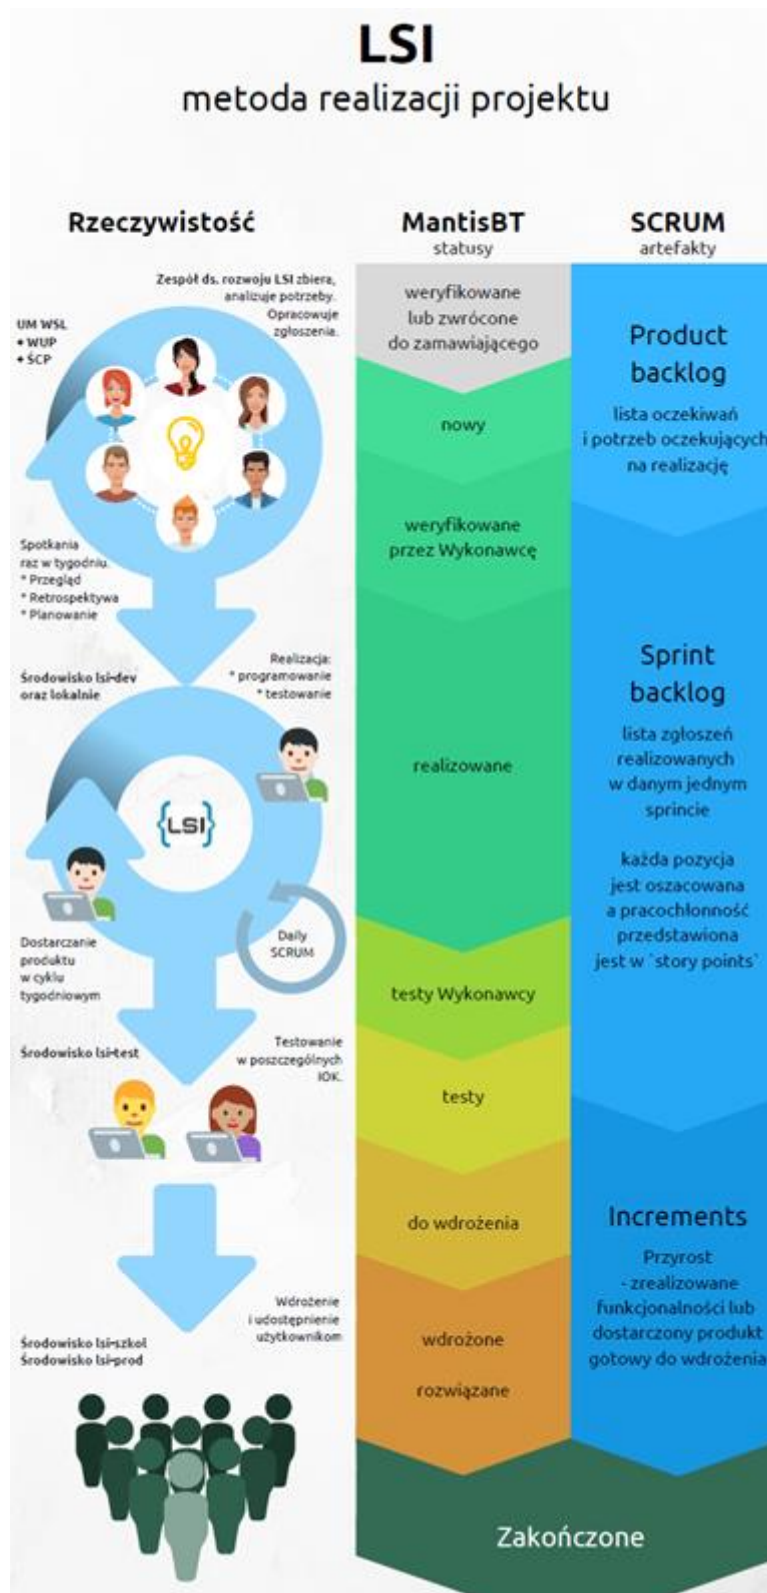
LSI
metoda realizacji projektu

Rzeczywistość

Zespół ds. rozwoju LSI zbiera, analizuje potrzeby. Opracowuje zgłoszenia.

UM WSL
• WUP
• ŚCP

Spotkania raz w tygodniu.
* Przegląd
* Retrospektywa
* Planowanie

Środowisko lsi-dev oraz lokalnie

Realizacja:
* programowanie
* testowanie

{LSI}

Daily SCRUM

Dostarczanie produktu w cyklu tygodniowym

Środowisko lsi-test

Testowanie w poszczególnych IOK.

Wdrożenie i udostępnienie użytkownikom

Środowisko lsi-szkol
Środowisko lsi-prod

MantisBT
statusy

weryfikowane lub zwrócone do zamawiającego

nowy

weryfikowane przez Wykonawcę

realizowane

testy Wykonawcy

testy

do wdrożenia

wdrożone

rozwiązane

SCRUM
artefakty

Product backlog
lista oczekiwań i potrzeb oczekujących na realizację

Sprint backlog
lista zgłoszeń realizowanych w danym jednym sprincie

każda pozycja jest oszacowana a pracochłonność przedstawiona jest w `story points`

Increments
Przyrost - zrealizowane funkcjonalności lub dostarczony produkt gotowy do wdrożenia

Zakończone